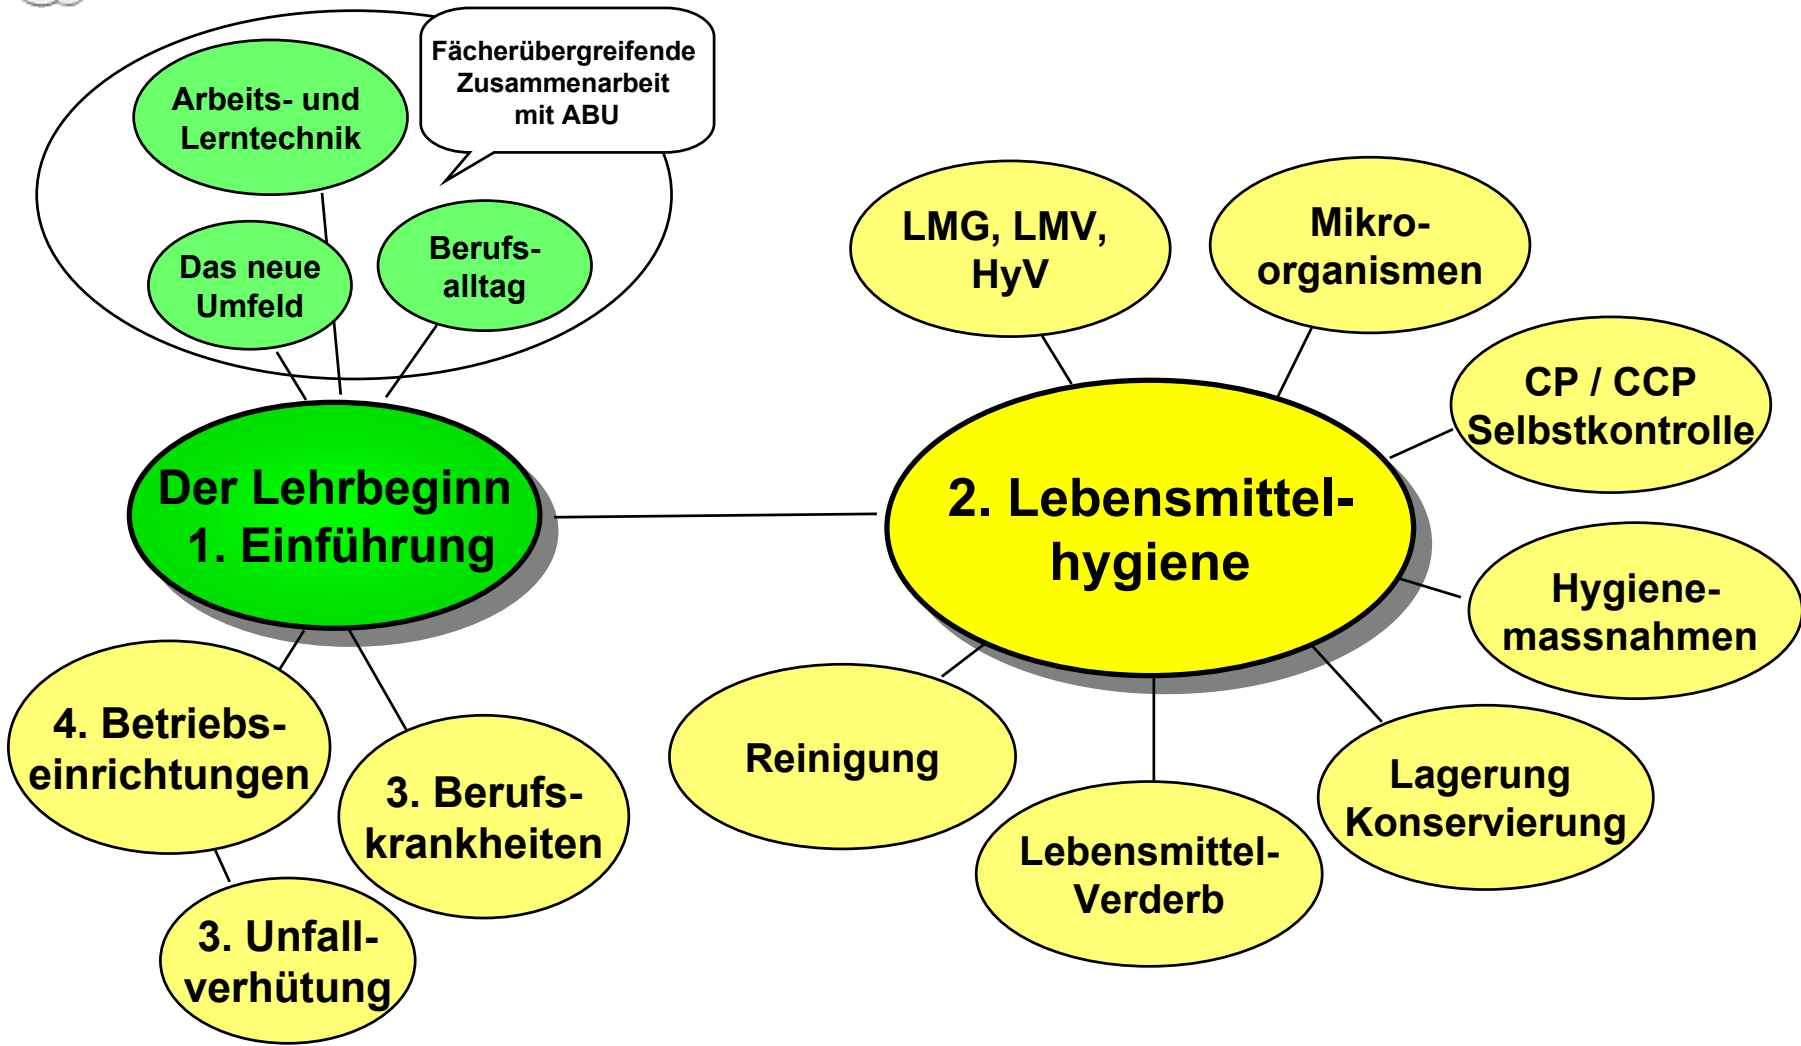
Fächerübergreifende Zusammenarbeit mit ABU

Arbeits- und Lerntechnik

Das neue Umfeld

Berufsalltag

Der Lehrbeginn
1. Einführung

4. Betriebseinrichtungen

3. Berufskrankheiten

3. Unfallverhütung

LMG, LMV, HyV

Mikroorganismen

CP / CCP Selbstkontrolle

2. Lebensmittelhygiene

Hygienemassnahmen

Reinigung

Lebensmittel-Verderb

Lagerung Konservierung